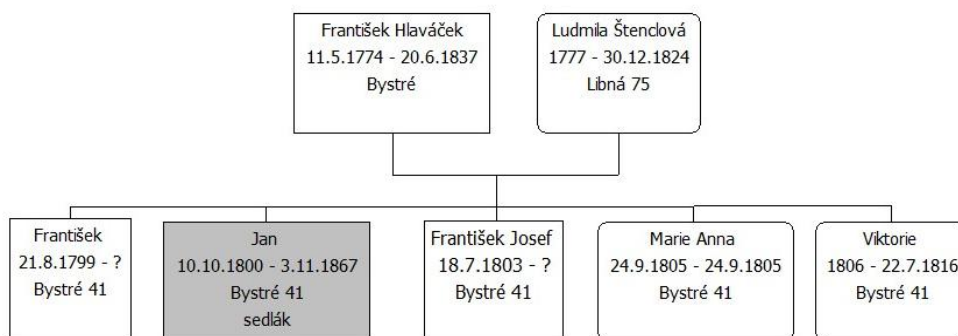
František Hlaváček
11.5.1774 - 20.6.1837
Bystré

Ludmila Štenclová
1777 - 30.12.1824
Libná 75

František
21.8.1799 - ?
Bystré 41

Jan
10.10.1800 - 3.11.1867
Bystré 41
sedlák

František Josef
18.7.1803 - ?
Bystré 41

Marie Anna
24.9.1805 - 24.9.1805
Bystré 41

Viktorie
1806 - 22.7.1816
Bystré 41